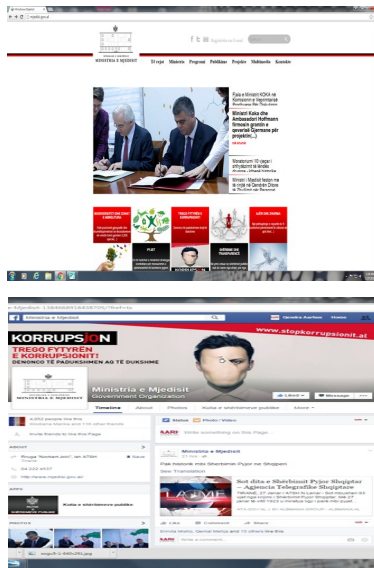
MINISTRIA E MJEDISIT

Të rejat Ministria Programi Publikime Projekte Multimedia Kontakte

Fjala e Ministrit KOKA në Komisionin e Veprimtarive Prodhuese dhe Mjedisit

Ministri Koka dhe Ambasadori Hoffmann firmosin grantin e qeverisë Gjermane për projektin...

Moratoriumi 10 vjeçar i shfrytëzimit të lëndës drusore...

Ministri i Mjedisit fton në një rrjete në Qendrën Dibrës...

KORRUPSION
TREGO FYTYRËN E KORRUPSIONIT!
DENONCO TË PADUKSHMEN AQ TË DUKSHME
www.stopkorrupsionit.al

Ministria e Mjedisit
Government Organization

Timeline About Photos Kutia e shkrimeve publike More

Liked Message

Status Photo / Video

Write something on this Page...

Ministria e Mjedisit

See Translation

Like Comment Share

Write a comment...